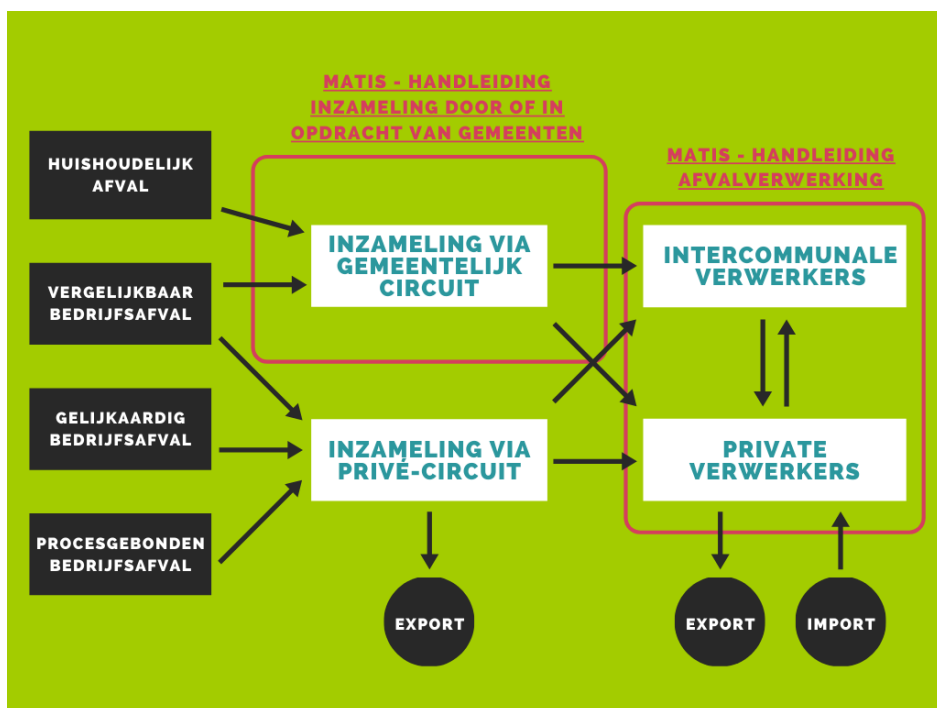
MATIS - HANDLEIDING INZAMELING DOOR OF IN OPDRACHT VAN GEMEENTEN

MATIS - HANDLEIDING AFVALVERWERKING

HUISHOUDELIJK AFVAL

VERGELIJKBAAR BEDRIJFSAFVAL

GELIJKAARDIG BEDRIJFSAFVAL

PROCESGEBONDEN BEDRIJFSAFVAL

INZAMELING VIA GEMEENTELIJK CIRCUIT

INZAMELING VIA PRIVÉ-CIRCUIT

INTERCOMMUNALE VERWERKERS

PRIVATE VERWERKERS

EXPORT

EXPORT

IMPORT